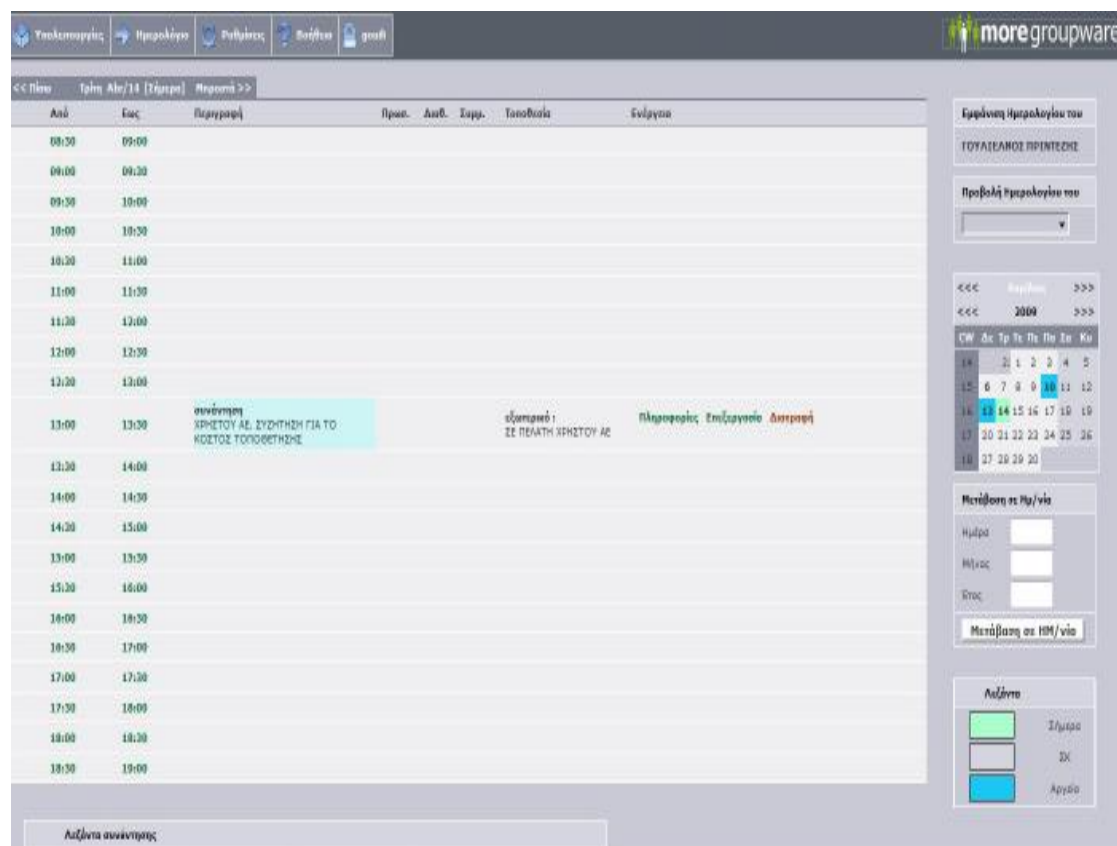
Υπολογιστής | Ημερολόγιο | Ρυθμίσεις | Βοήθεια | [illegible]

more groupware

<< Πίσω | Τρίτη Απρ/14 [Σήμερα] | Μπροστά >>

| Από | Εως | Περιγραφή | Προσ. | Διαθ. | Συμμ. | Τοποθεσία | Ενέργεια |
|---|---|---|---|---|---|---|---|
| 08:30 | 09:00 | | | | | | |
| 09:00 | 09:30 | | | | | | |
| 09:30 | 10:00 | | | | | | |
| 10:00 | 10:30 | | | | | | |
| 10:30 | 11:00 | | | | | | |
| 11:00 | 11:30 | | | | | | |
| 11:30 | 12:00 | | | | | | |
| 12:00 | 12:30 | | | | | | |
| 12:30 | 13:00 | | | | | | |
| 13:00 | 13:30 | συνάντηση ΧΡΗΣΤΟΥ ΑΕ. ΣΥΖΗΤΗΣΗ ΓΙΑ ΤΟ ΚΟΣΤΟΣ ΤΟΠΟΘΕΤΗΣΗΣ | | | | εξωτερικό : ΣΕ ΠΕΛΑΤΗ ΧΡΗΣΤΟΥ ΑΕ | Πληροφορίες Επεξεργασία Διαγραφή |
| 13:30 | 14:00 | | | | | | |
| 14:00 | 14:30 | | | | | | |
| 14:30 | 15:00 | | | | | | |
| 15:00 | 15:30 | | | | | | |
| 15:30 | 16:00 | | | | | | |
| 16:00 | 16:30 | | | | | | |
| 16:30 | 17:00 | | | | | | |
| 17:00 | 17:30 | | | | | | |
| 17:30 | 18:00 | | | | | | |
| 18:00 | 18:30 | | | | | | |
| 18:30 | 19:00 | | | | | | |

Λεζάντα συνάντησης

Εμφάνιση Ημερολογίου του

ΓΟΥΛΙΕΛΜΟΣ ΠΡΙΝΤΕΖΗΣ

Προβολή Ημερολογίου του

<<< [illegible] >>>
<<< 2009 >>>

| CW | Δε | Τρ | Τε | Πε | Πα | Σα | Κυ |
|---|---|---|---|---|---|---|---|
| 14 | | 31 | 1 | 2 | 3 | 4 | 5 |
| 15 | 6 | 7 | 8 | 9 | 10 | 11 | 12 |
| 16 | 13 | 14 | 15 | 16 | 17 | 18 | 19 |
| 17 | 20 | 21 | 22 | 23 | 24 | 25 | 26 |
| 18 | 27 | 28 | 29 | 30 | | | |

Μετάβαση σε Ημ/νία

Ημέρα

Μήνας

Έτος

Μετάβαση σε ΗΜ/νία

Λεζάντα

Σήμερα

ΣΚ

Αργία